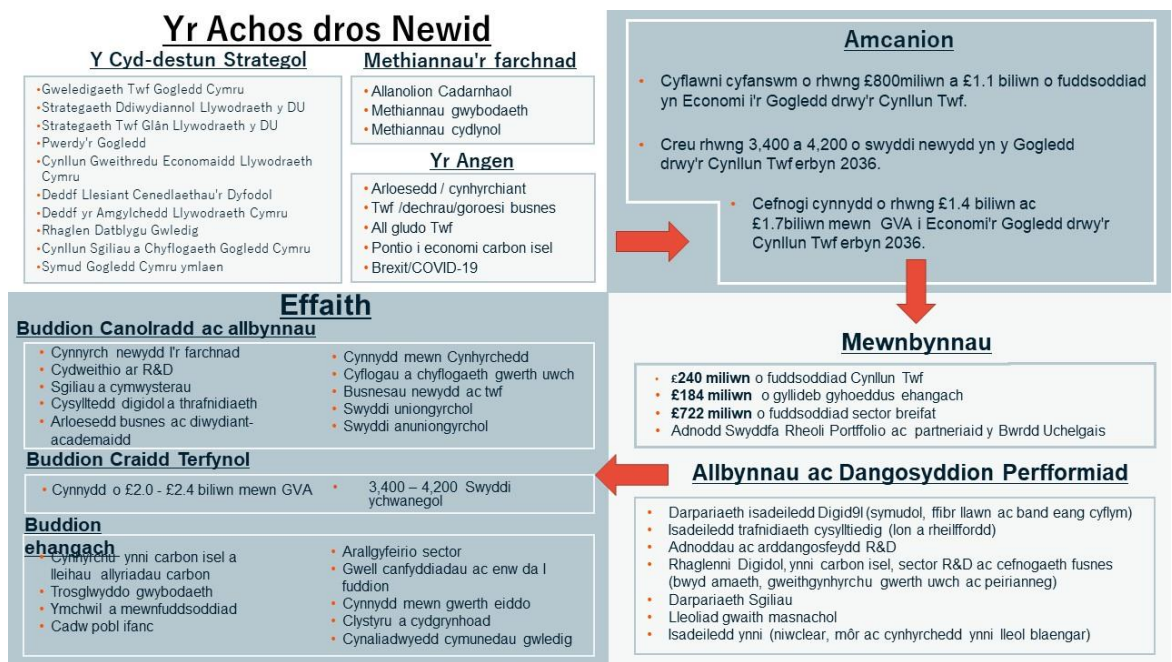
Yr Achos dros Newid

Y Cyd-destun Strategol

- Gweledigaeth Twf Gogledd Cymru
- Strategaeth Ddiwydiannol Llywodraeth y DU
- Strategaeth Twf Glân Llywodraeth y DU
- Pwerdy'r Gogledd
- Cynllun Gweithredu Economaidd Llywodraeth Cymru
- Deddf Llesiant Cenedlaethau'r Dyfodol
- Deddf yr Amgylchedd Llywodraeth Cymru
- Rhaglen Datblygu Gwledig
- Cynllun Sgiliau a Chyflogaeth Gogledd Cymru
- Symud Gogledd Cymru ymlaen

Methiannau'r farchnad

- Allanolion Cadarnhaol
- Methiannau gwybodaeth
- Methiannau cydlynol

Yr Angen

- Arloesedd / cynhyrchiant
- Twf /dechrau/goroesi busnes
- All gludo Twf
- Pontio i economi carbon isel
- Brexit/COVID-19

Amcanion

- Cyflawni cyfanswm o rhwng £800miliwn a £1.1 biliwn o fuddsoddiad yn Economi i'r Gogledd drwy'r Cynllun Twf.
- Creu rhwng 3,400 a 4,200 o swyddi newydd yn y Gogledd drwy'r Cynllun Twf erbyn 2036.
- Cefnogi cynnydd o rhwng £1.4 biliwn ac £1.7biliwn mewn GVA i Economi'r Gogledd drwy'r Cynllun Twf erbyn 2036.

Effaith

Buddion Canolradd ac allbynnau

- Cynnyrch newydd I'r farchnad
- Cydweithio ar R&D
- Sgiliau a cymwysterau
- Cysylltedd digidol a thrafnidiaeth
- Arloesedd busnes ac diwydiant-academaidd
- Cynnydd mewn Cynhyrchedd
- Cyflogau a chyflogaeth gwerth uwch
- Busnesau newydd ac twf
- Swyddi uniongyrchol
- Swyddi anuniongyrchol

Buddion Craidd Terfynol

- Cynnydd o £2.0 - £2.4 biliwn mewn GVA
- 3,400 – 4,200 Swyddi ychwanegol

Buddion ehangach

- Cynhyrchu ynni carbon isel a lleihau allyriadau carbon
- Trosglwyddo gwybodaeth
- Ymchwil a mewnfuddsoddiad
- Cadw pobl ifanc
- Arallgyfeirio sector
- Gwell canfyddiadau ac enw da I fuddion
- Cynnydd mewn gwerth eiddo
- Clystyru a cydgrynhoad
- Cynaliadwyedd cymunedau gwledig

Mewnbynnau

- £240 miliwn o fuddsoddiad Cynllun Twf
- £184 miliwn o gyllideb gyhoeddus ehangach
- £722 miliwn o fuddsoddiad sector breifat
- Adnodd Swyddfa Rheoli Portffolio ac partneriaid y Bwrdd Uchelgais

Allbynnau ac Dangosyddion Perfformiad

- Darpariaeth isadeiledd Digid9l (symudol, ffibr llawn ac band eang cyflym)
- Isadeiledd trafnidiaeth cysylltiedig (lon a rheilffordd)
- Adnoddau ac arddangosfeydd R&D
- Rhaglenni Digidol, ynni carbon isel, sector R&D ac cefnogaeth fusnes (bwyd amaeth, gweithgynhyrchu gwerth uwch ac peirianneg)
- Darpariaeth Sgiliau
- Lleoliad gwaith masnachol
- Isadeiledd ynni (niwclear, môr ac cynhyrchedd ynni lleol blaengar)